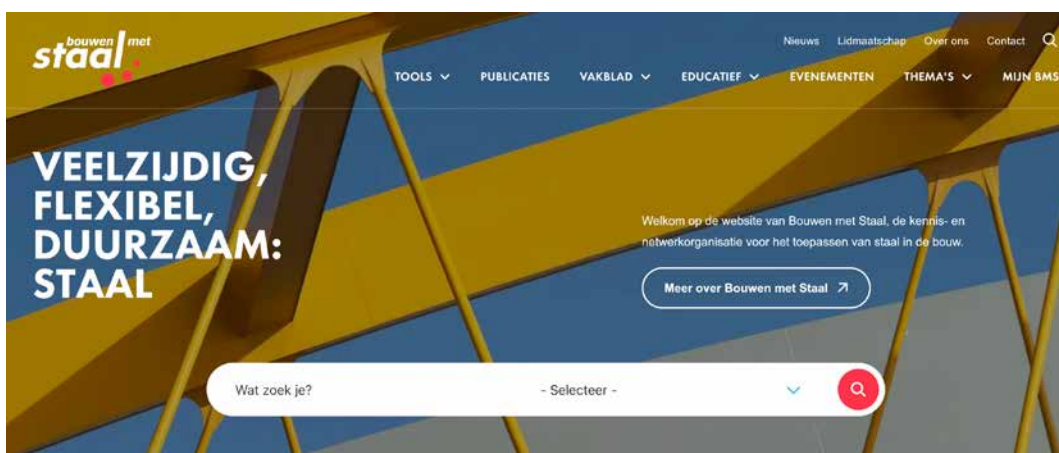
bouwen met staal

Nieuws Lidmaatschap Over ons Contact

TOOLS PUBLICATIES VAKBLAD EDUCATIEF EVENEMENTEN THEMA'S MIJN BMS

VEELZIJDIG, FLEXIBEL, DUURZAAM: STAAL

Welkom op de website van Bouwen met Staal, de kennis- en netwerkorganisatie voor het toepassen van staal in de bouw.

Meer over Bouwen met Staal ↗

Wat zoek je?

- Selecteer -